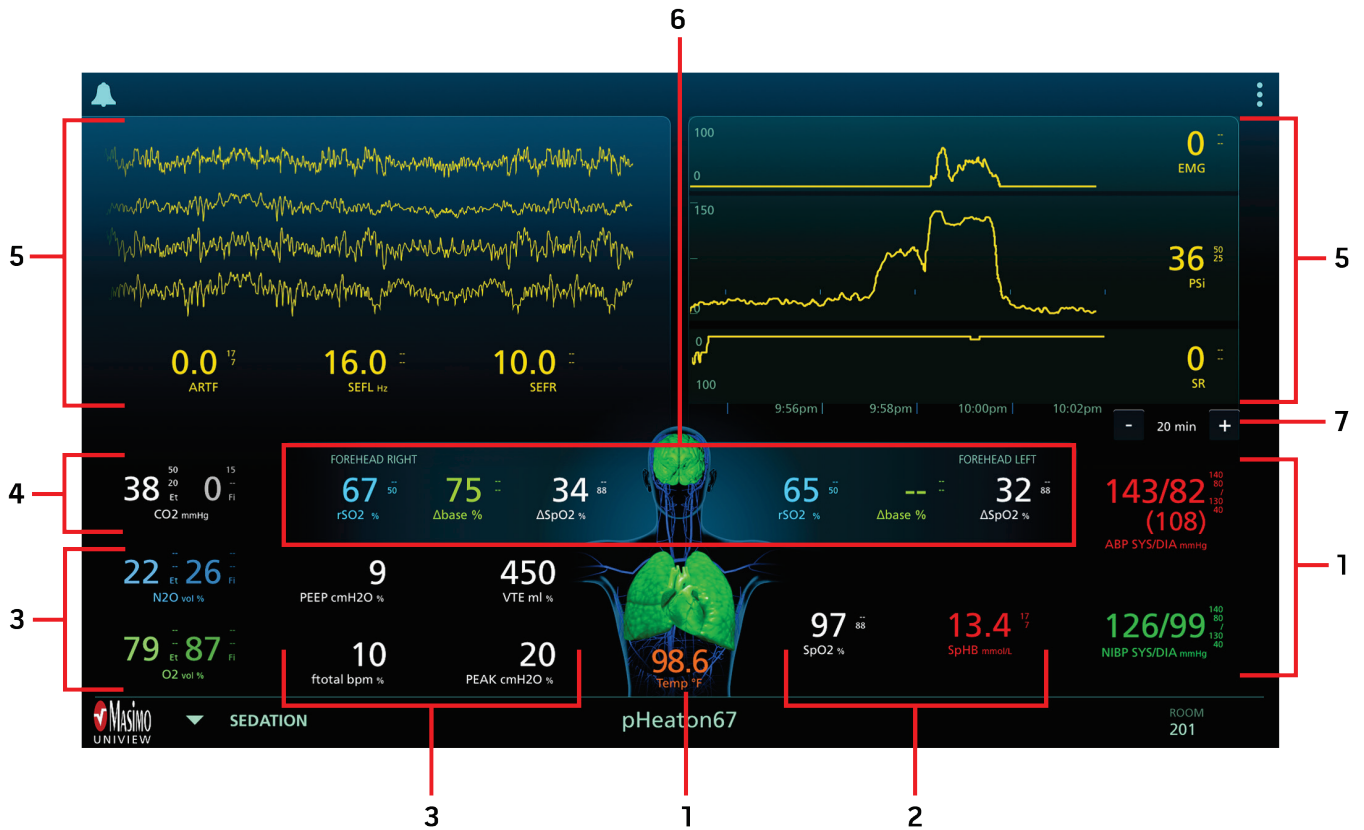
6

5

0.0 $^{17}_{7}$
ARTF

16.0 $^{--}_{--}$
SEFL Hz

10.0 $^{--}_{--}$
SEFR

100
0
0 $^{--}_{--}$
EMG

150
36 $^{50}_{25}$
PSi

0
100
0 $^{--}_{--}$
SR

9:56pm
9:58pm
10:00pm
10:02pm

5

- 20 min +

7

4

38 $^{50}_{20}$ Et 0 $^{15}_{--}$ Fi
CO2 mmHg

FOREHEAD RIGHT
67 $^{--}_{50}$
rSO2 %
75 $^{--}_{--}$
Δbase %
34 $^{--}_{88}$
ΔSpO2 %

FOREHEAD LEFT
65 $^{--}_{50}$
rSO2 %
-- $^{--}_{--}$
Δbase %
32 $^{--}_{88}$
ΔSpO2 %

143/82 $^{140}_{80}$ / $^{130}_{40}$
(108)
ABP SYS/DIA mmHg

1

3

22 Et 26 Fi
N2O vol %

9
PEEP cmH2O %

450
VTE ml %

79 Et 87 Fi
O2 vol %

10
ftotal bpm %

20
PEAK cmH2O %

98.6
Temp °F

97 $^{--}_{88}$
SpO2 %

13.4 $^{17}_{7}$
SpHB mmol/L

126/99 $^{140}_{80}$ / $^{130}_{40}$
NIBP SYS/DIA mmHg

Masimo UNIVIEW

SEDATION

pHeaton67

ROOM
201

3

1

2